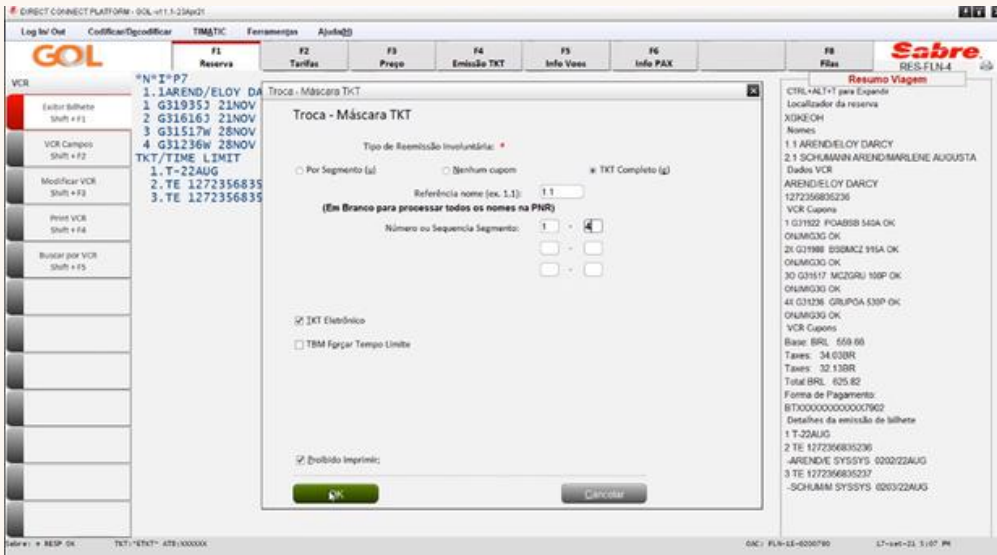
DIRECT CONNECT PLATFORM - GOL-v11.1-23Apr21

Log In/ Out | Codificar/Decodificar | TIMATIC | Ferramentas | Ajuda

GOL

F1 Reserva | F2 Tarifas | F3 Preço | F4 Emissão TKT | F5 Info Voos | F6 Info PAX | F8 Filas

Sabre. RES-FLN-4

VCR

Exibir Bilhete Shift + F1

VCR Campos Shift + F2

Modificar VCR Shift + F3

Print VCR Shift + F4

Buscar por VCR Shift + F5

*N*I*P7
1.1AREND/ELOY DA
1 G31935J 21NOV
2 G31616J 21NOV
3 G31517W 28NOV
4 G31236W 28NOV
TKT/TIME LIMIT
1.T-22AUG
2.TE 1272356835
3.TE 1272356835

Troca - Máscara TKT

Troca - Máscara TKT

Tipo de Reemissão Involuntária: *

Por Segmento (s) | Nenhum cupom | TKT Completo (g)

Referência nome (ex. 1.1): 1.1

(Em Branco para processar todos os nomes na PNR)

Número ou Sequencia Segmento: 1 - 4

TKT Eletrônico

TBM Forçar Tempo Limite

Proibido Imprimir;

OK

Cancelar

Resumo Viagem

CTRL+ALT+T para Expandir
Localizador da reserva
XGKEOH
Nomes
1.1 AREND/ELOY DARCY
2.1 SCHUMANN AREND/MARLENE AUGUSTA
Dados VCR
AREND/ELOY DARCY
1272356835236
VCR Cupons
1 G31922 POABSB 540A OK
ON/MG3G OK
2X G31988 BSBMCZ 915A OK
ON/MG3G OK
3O G31517 MCZGRU 100P OK
ON/MG3G OK
4X G31236 GRUPOA 530P OK
ON/MG3G OK
VCR Cupons
Base: BRL 559.66
Taxes: 34.03BR
Taxes: 32.13BR
Total BRL 625.82
Forma de Pagamento:
BTXXXXXXXXXXXX7902
Detalhes da emissão de bilhete
1 T-22AUG
2 TE 1272356835236
-AREND/E SYSSYS 0202/22AUG
3 TE 1272356835237
-SCHUM/M SYSSYS 0203/22AUG

Sabre: • RESP OK | TKT: *ETKT* ATB:XXXXXX | OAC: FLN-1E-0200780 | 17-set-21 3:07 PM